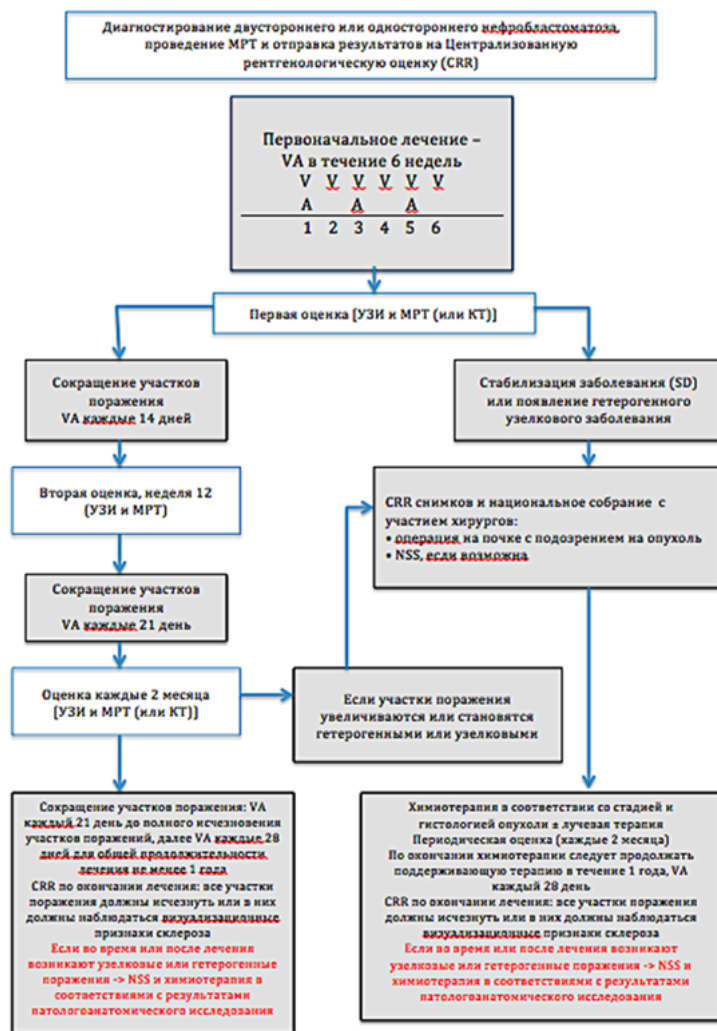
Диагностирование двустороннего или одностороннего нефробластоматоза, проведение МРТ и отправка результатов на Централизованную рентгенологическую оценку (CRR)

Первоначальное лечение – VA в течение 6 недель

| V | V | V | V | V | V |
|---|---|---|---|---|---|
| A | | A | | A | |
| 1 | 2 | 3 | 4 | 5 | 6 |

Первая оценка [УЗИ и МРТ (или КТ)]

Сокращение участков поражения
VA каждые 14 дней

Стабилизация заболевания (SD) или появление гетерогенного узелкового заболевания

Вторая оценка, неделя 12 (УЗИ и МРТ)

CRR снимков и национальное собрание с участием хирургов:
• операция на почке с подозрением на опухоль
• NSS, если возможна

Сокращение участков поражения
VA каждые 21 день

Оценка каждые 2 месяца [УЗИ и МРТ (или КТ)]

Если участки поражения увеличиваются или становятся гетерогенными или узелковыми

Сокращение участков поражения: VA каждый 21 день до полного исчезновения участков поражений, далее VA каждые 28 дней для общей продолжительности лечения не менее 1 года
CRR по окончании лечения: все участки поражения должны исчезнуть или в них должны наблюдаться визуализационные признаки склероза
Если во время или после лечения возникают узелковые или гетерогенные поражения -> NSS и химиотерапия в соответствиями с результатами патологоанатомического исследования

Химиотерапия в соответствии со стадией и гистологией опухоли ± лучевая терапия
Периодическая оценка (каждые 2 месяца)
По окончании химиотерапии следует продолжать поддерживающую терапию в течение 1 года, VA каждый 28 день
CRR по окончании лечения: все участки поражения должны исчезнуть или в них должны наблюдаться визуализационные признаки склероза
Если во время или после лечения возникают узелковые или гетерогенные поражения -> NSS и химиотерапия в соответствиями с результатами патологоанатомического исследования